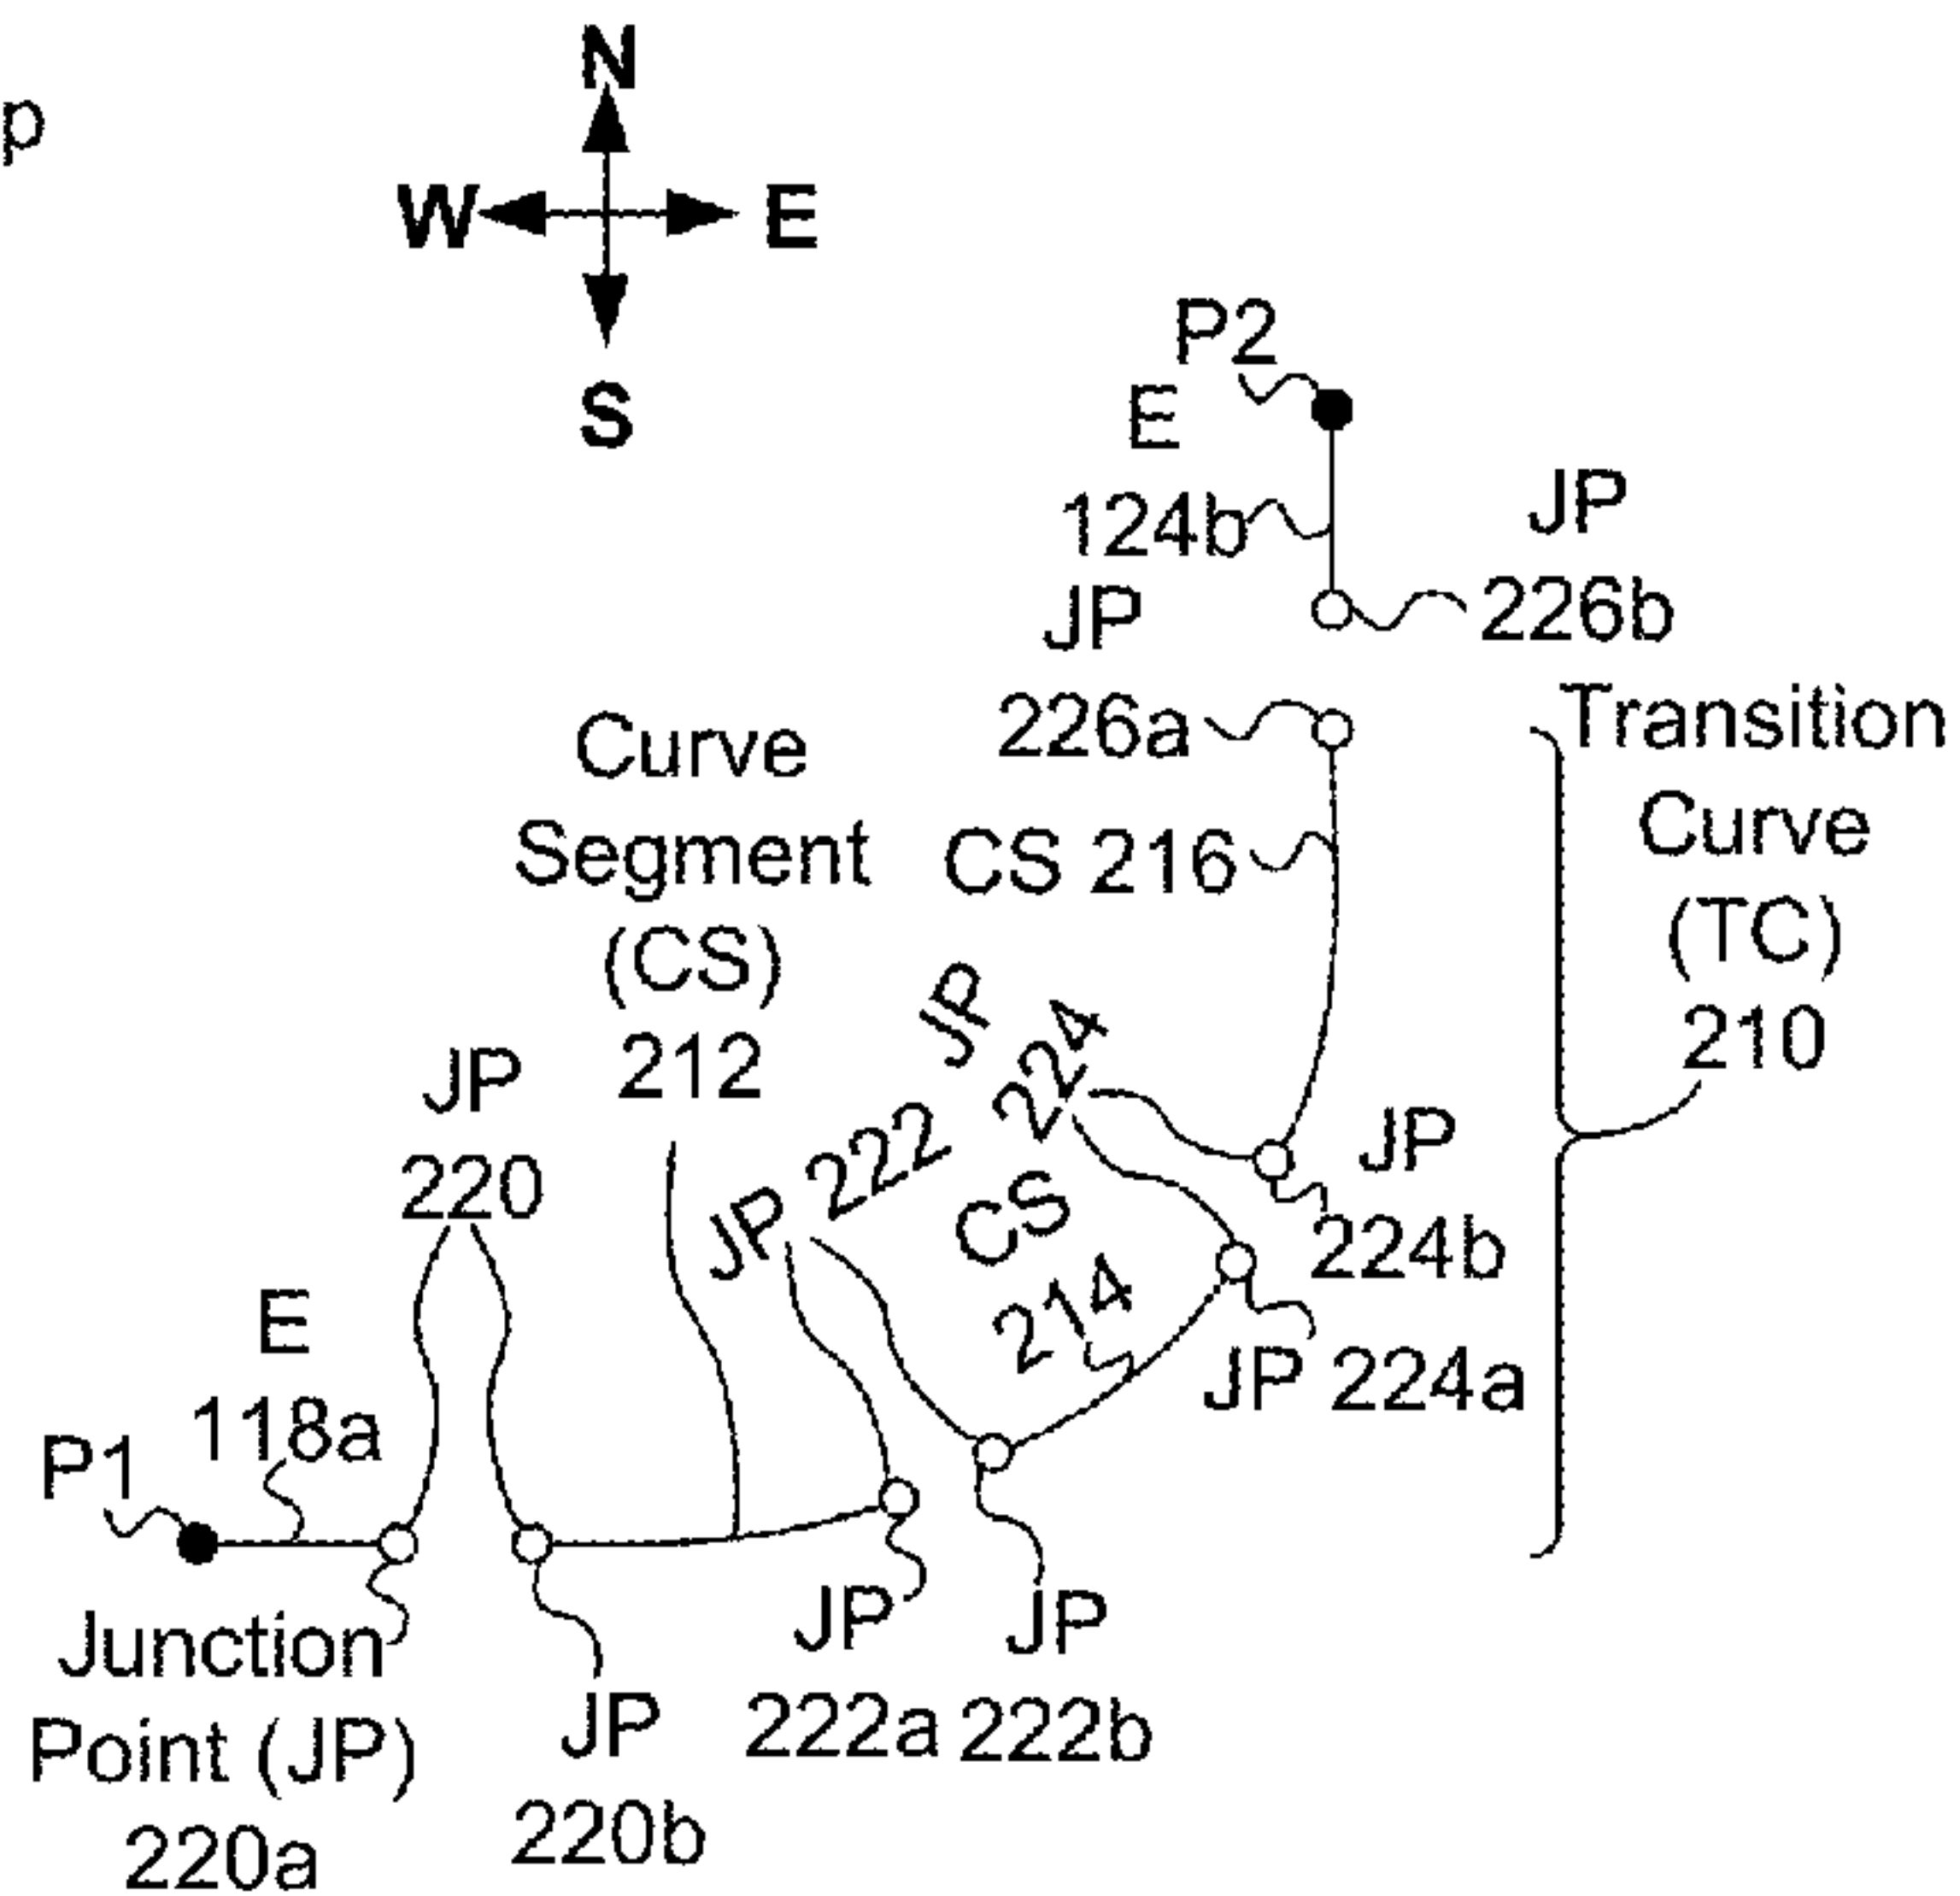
p

N

W

E

S

P2

E

124b

JP

226b

JP

226a

Transition Curve (TC) 210

Curve Segment (CS) 212

CS 216

JP 224

JP 222

CS 214

JP 224b

JP 224a

JP 220

E 118a

P1

Junction Point (JP) 220a

JP 220b

JP 222a

JP 222b